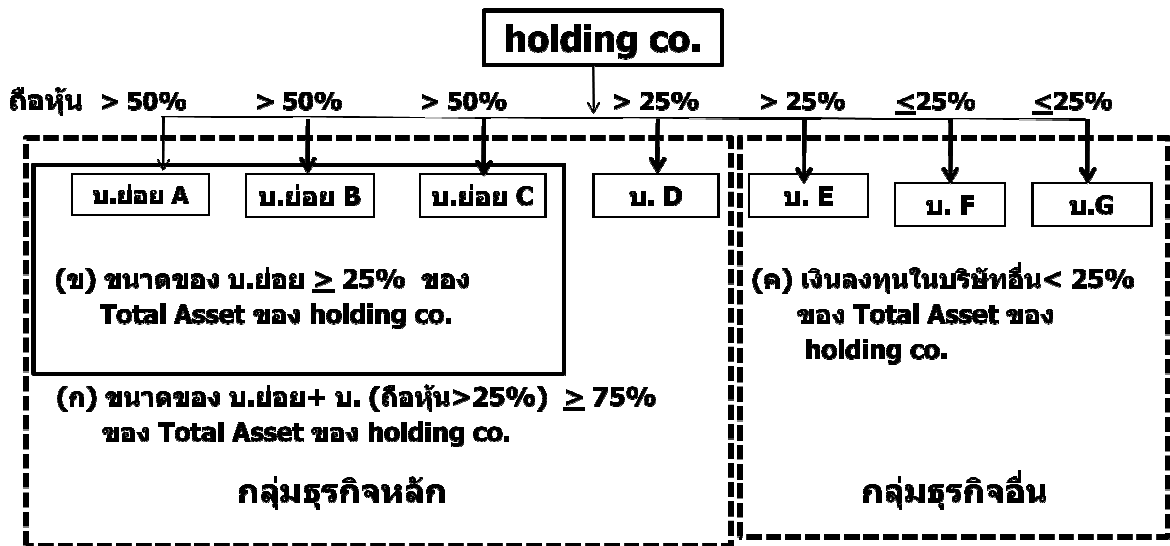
holding co.

ถือหุ้น > 50% > 50% > 50% > 25% > 25% $\leq$25% $\leq$25%

บ.ย่อย A บ.ย่อย B บ.ย่อย C บ. D บ. E บ. F บ.G

(ข) ขนาดของ บ.ย่อย $\geq$ 25% ของ Total Asset ของ holding co.

(ก) ขนาดของ บ.ย่อย+ บ. (ถือหุ้น>25%) $\geq$ 75% ของ Total Asset ของ holding co.

กลุ่มธุรกิจหลัก

(ค) เงินลงทุนในบริษัทอื่น< 25% ของ Total Asset ของ holding co.

กลุ่มธุรกิจอื่น